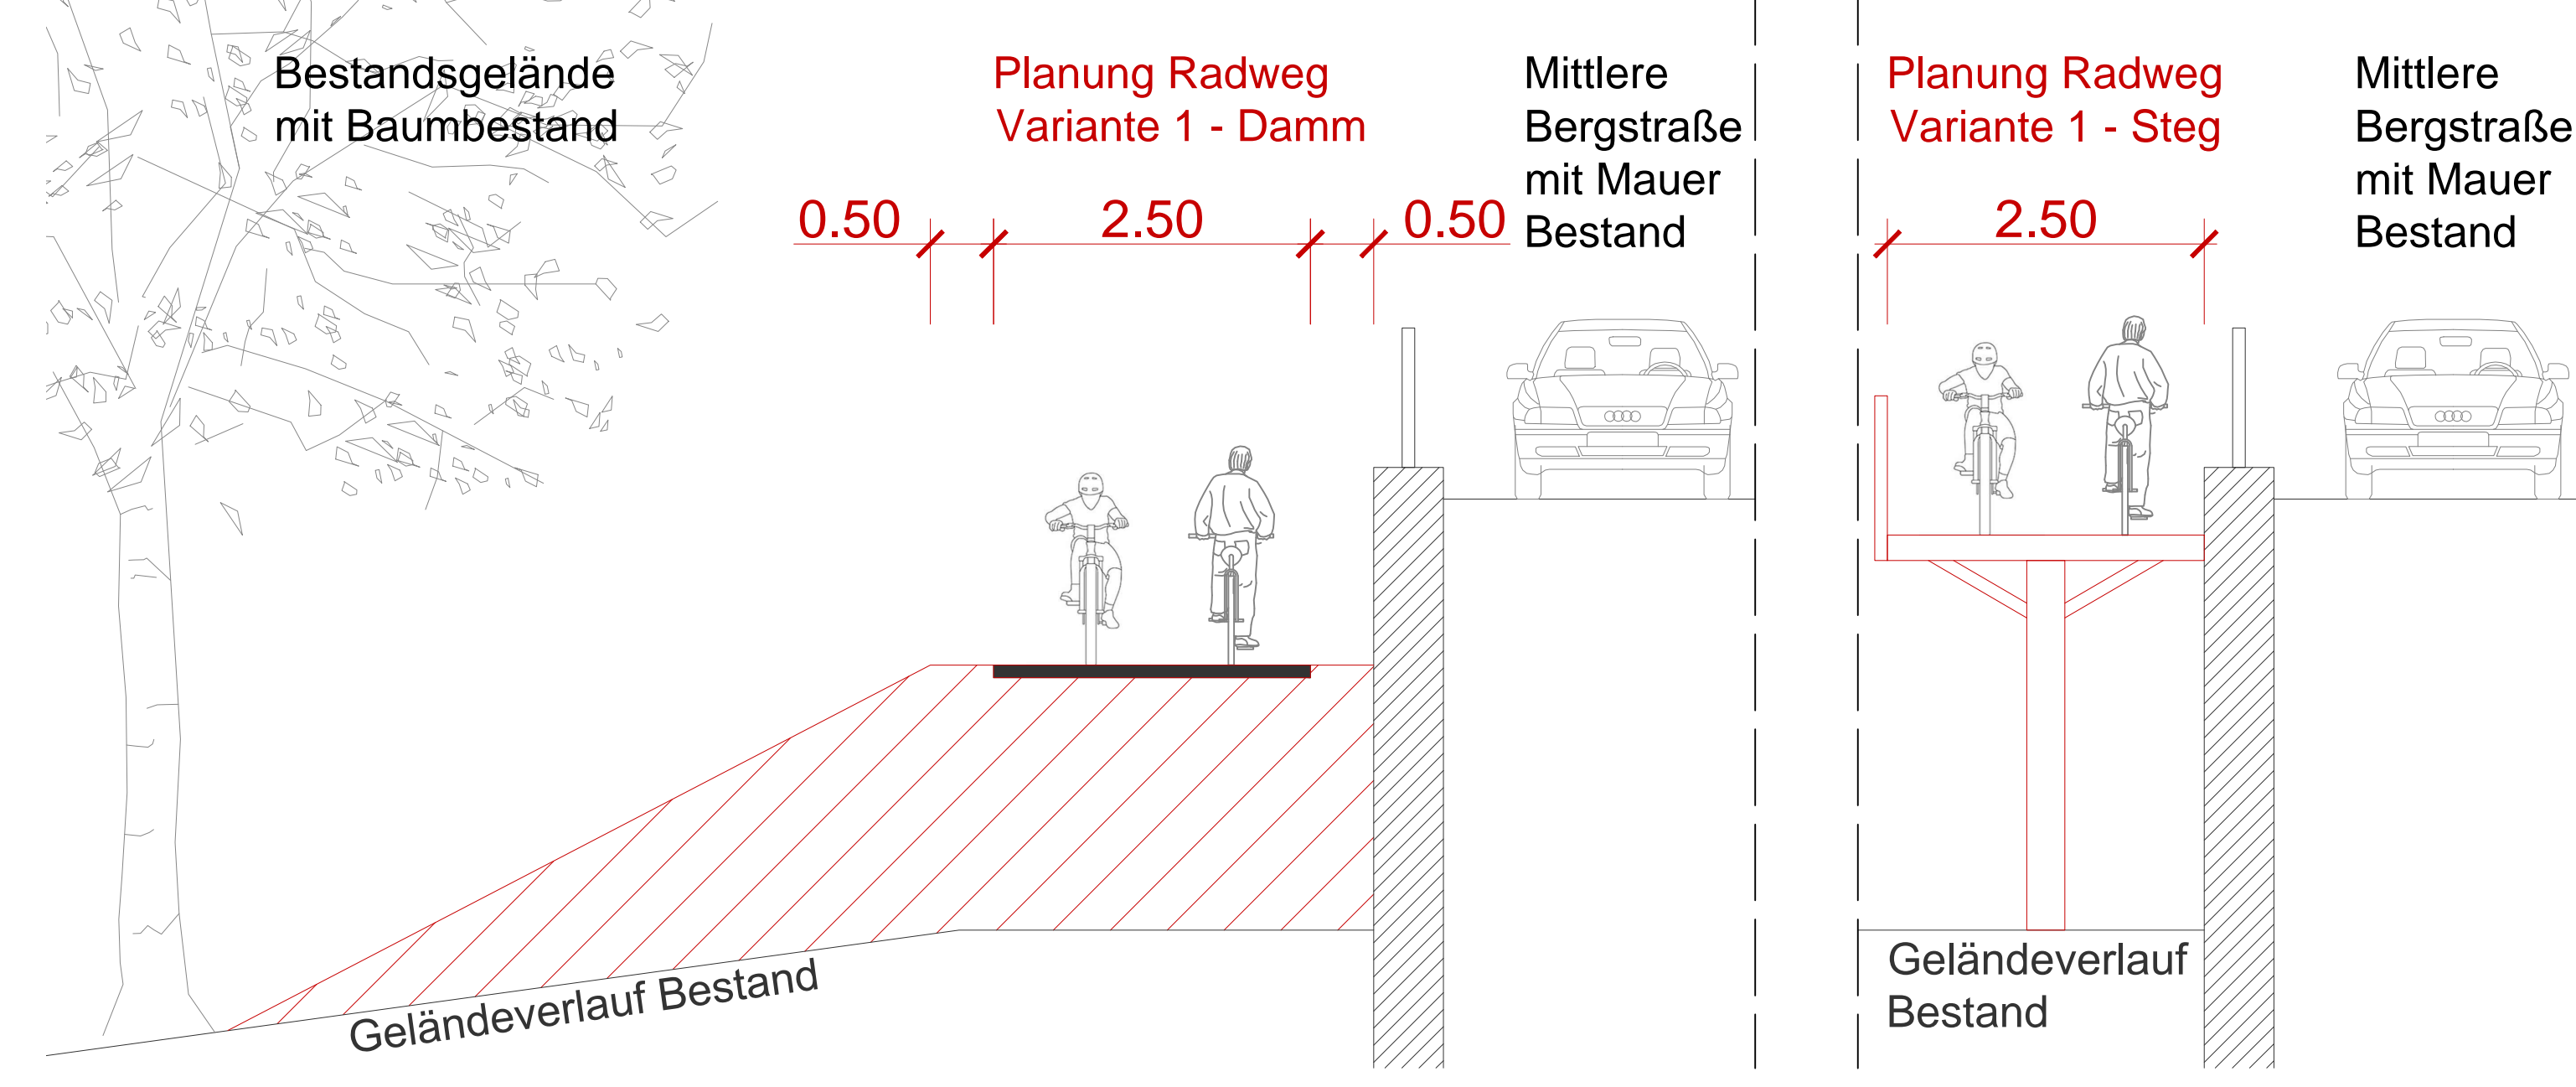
Bestandsgelände mit Baumbestand

Planung Radweg Variante 1 - Damm

Mittlere Bergstraße mit Mauer Bestand

0.50

2.50

0.50

Geländeverlauf Bestand

Planung Radweg Variante 1 - Steg

Mittlere Bergstraße mit Mauer Bestand

2.50

Geländeverlauf Bestand